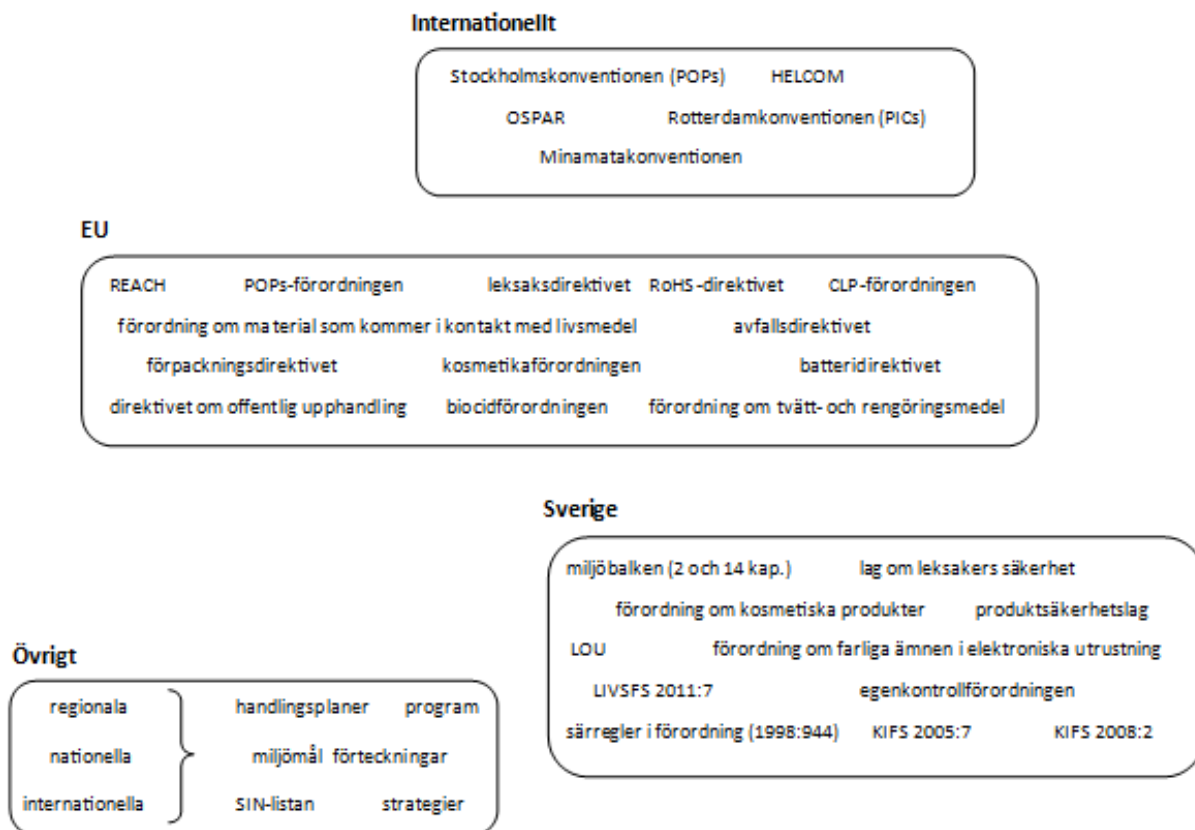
Internationellt

Stockholmskonventionen (POPs) HELCOM

OSPAR Rotterdamkonventionen (PICs)

Minamatakonventionen

EU

REACH POPs-förordningen leksaksdirektivet RoHS-direktivet CLP-förordningen

förordning om material som kommer i kontakt med livsmedel avfallsdirektivet

förpackningsdirektivet kosmetikaförordningen batteridirektivet

direktivet om offentlig upphandling biocidförordningen förordning om tvätt- och rengöringsmedel

Sverige

miljöbalken (2 och 14 kap.) lag om leksakers säkerhet

förordning om kosmetiska produkter produktsäkerhetslag

LOU förordning om farliga ämnen i elektroniska utrustning

LIVSFS 2011:7 egenkontrollförordningen

särregler i förordning (1998:944) KIFS 2005:7 KIFS 2008:2

Övrigt

regionala

nationella

internationella

handlingsplaner program

miljömål förteckningar

SIN-listan strategier